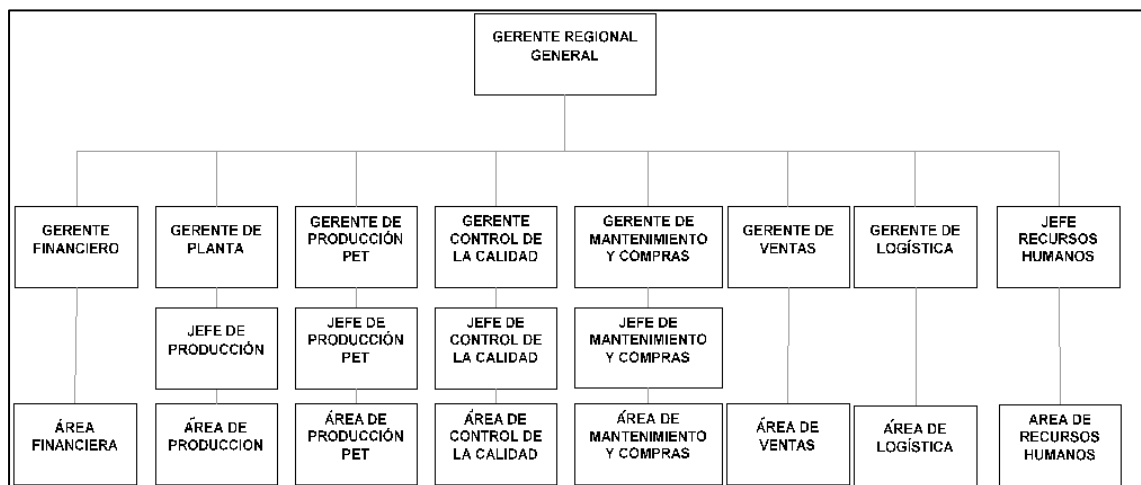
GERENTE REGIONAL GENERAL

GERENTE FINANCIERO

GERENTE DE PLANTA

GERENTE DE PRODUCCIÓN PET

GERENTE CONTROL DE LA CALIDAD

GERENTE DE MANTENIMIENTO Y COMPRAS

GERENTE DE VENTAS

GERENTE DE LOGÍSTICA

JEFE RECURSOS HUMANOS

JEFE DE PRODUCCIÓN

JEFE DE PRODUCCIÓN PET

JEFE DE CONTROL DE LA CALIDAD

JEFE DE MANTENIMIENTO Y COMPRAS

ÁREA FINANCIERA

ÁREA DE PRODUCCION

ÁREA DE PRODUCCIÓN PET

ÁREA DE CONTROL DE LA CALIDAD

ÁREA DE MANTENIMIENTO Y COMPRAS

ÁREA DE VENTAS

ÁREA DE LOGÍSTICA

AREA DE RECURSOS HUMANOS